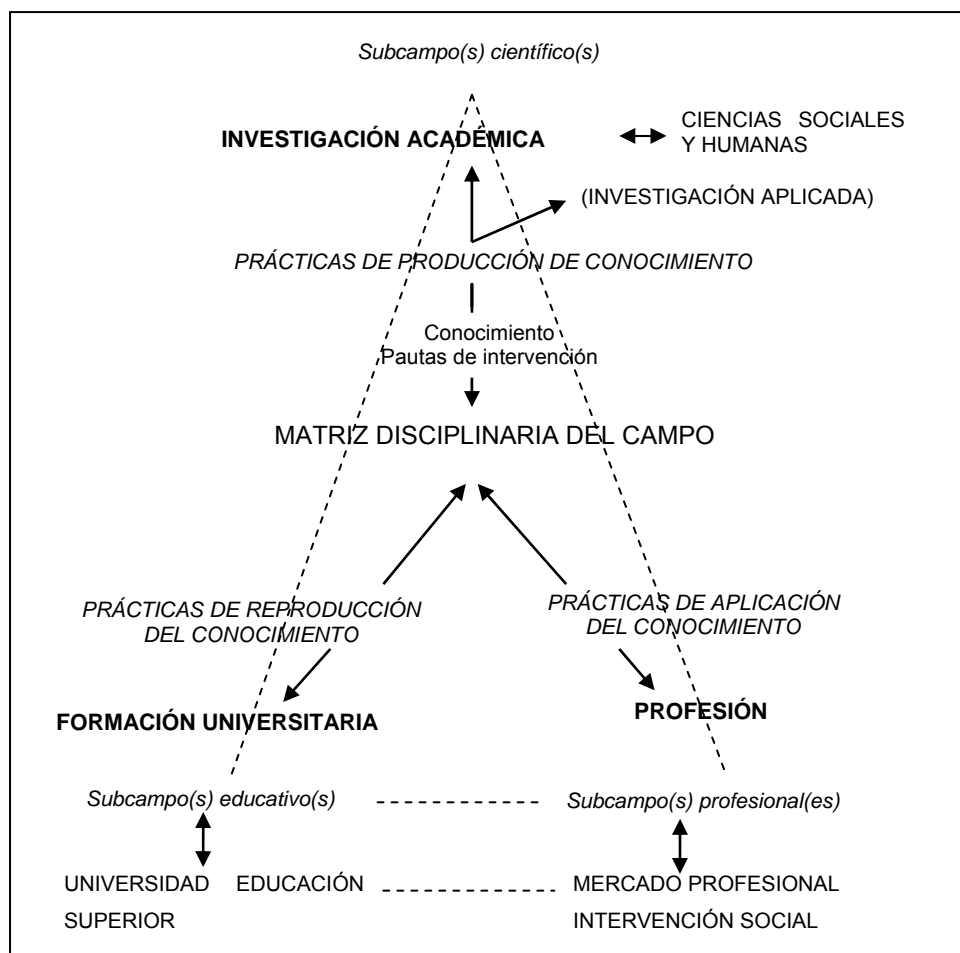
Subcampo(s) científico(s)

INVESTIGACIÓN ACADÉMICA

CIENCIAS SOCIALES Y HUMANAS

(INVESTIGACIÓN APLICADA)

PRÁCTICAS DE PRODUCCIÓN DE CONOCIMIENTO

Conocimiento
Pautas de intervención

MATRIZ DISCIPLINARIA DEL CAMPO

PRÁCTICAS DE REPRODUCCIÓN DEL CONOCIMIENTO

PRÁCTICAS DE APLICACIÓN DEL CONOCIMIENTO

FORMACIÓN UNIVERSITARIA

PROFESIÓN

Subcampo(s) educativo(s)

Subcampo(s) profesional(es)

UNIVERSIDAD EDUCACIÓN SUPERIOR

MERCADO PROFESIONAL INTERVENCIÓN SOCIAL